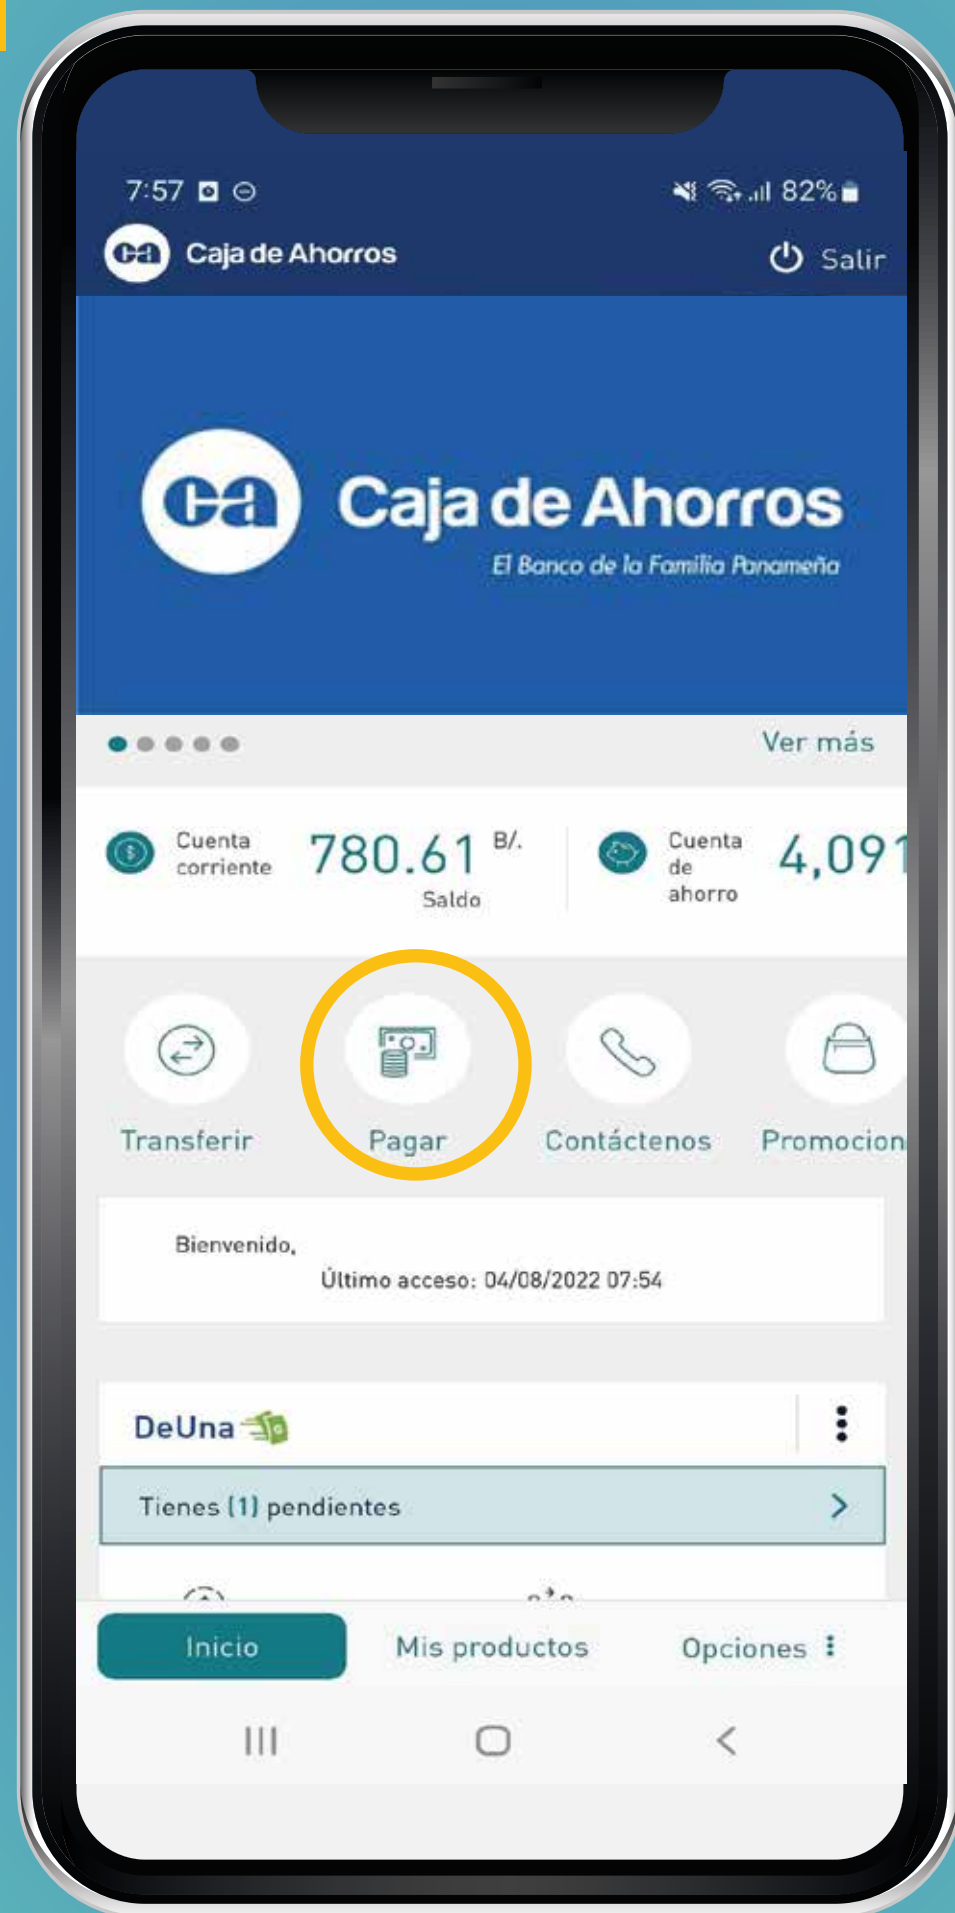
7:57

82%

Caja de Ahorros

Salir

Caja de Ahorros

El Banco de la Familia Panameña

Ver más

Cuenta corriente

780.61 B/.

Saldo

Cuenta de ahorro

4,091

Transferir

Pagar

Contáctenos

Promocion

Bienvenido,

Último acceso: 04/08/2022 07:54

DeUna

Tienes (1) pendientes

Inicio

Mis productos

Opciones